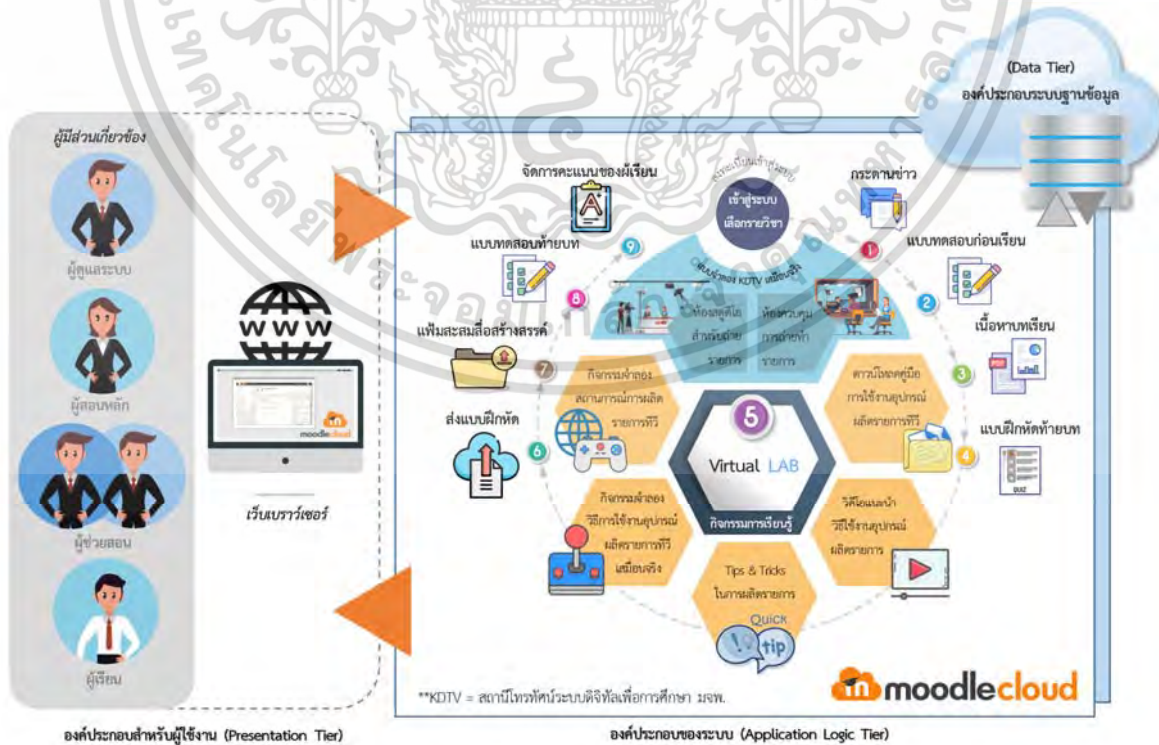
(Data Tier)
องค์ประกอบระบบฐานข้อมูล

ผู้มีส่วนเกี่ยวข้อง

ผู้ดูแลระบบ

ผู้สอนหลัก

ผู้ช่วยสอน

ผู้เรียน

WWW

moodlecloud

เว็บเบราว์เซอร์

จัดการคะแนนของผู้เรียน

ลงทะเบียนเข้าสู่ระบบ

เข้าสู่ระบบ
เลือกรายวิชา

กระดานข่าว

แบบทดสอบท้ายบท

แบบทดสอบก่อนเรียน

ห้องเสมือน KDTV เสมือนจริง

ห้องสตูดิโอ สำหรับถ่ายรายการ

ห้องควบคุมการถ่ายทำรายการ

เนื้อหาบทเรียน

แฟ้มสะสมสื่อสร้างสรรค์

กิจกรรมจำลองสถานการณ์การผลิตรายการทีวี

ดาวน์โหลดคู่มือการใช้งานอุปกรณ์ผลิตรายการทีวี

5

Virtual LAB

กิจกรรมการเรียนรู้

ส่งแบบฝึกหัด

แบบฝึกหัดท้ายบท

QUIZ

กิจกรรมจำลองวิธีการใช้งานอุปกรณ์ผลิตรายการทีวีเสมือนจริง

วิดีโอแนะนำวิธีใช้งานอุปกรณ์ผลิตรายการ

Tips & Tricks ในการผลิตรายการ

Quick tip

**KDTV = สถานีโทรทัศน์ระบบดิจิทัลเพื่อการศึกษา มจพ.

moodlecloud

องค์ประกอบสำหรับผู้ใช้งาน (Presentation Tier)

องค์ประกอบของระบบ (Application Logic Tier)